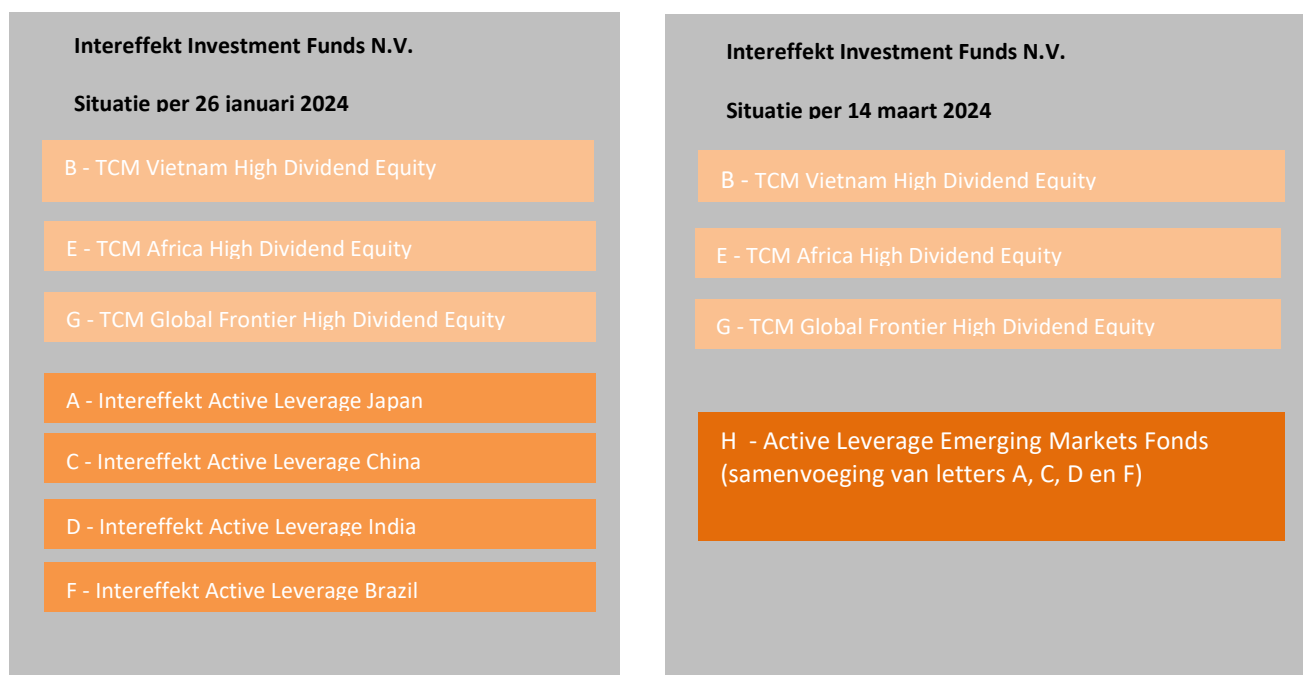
Intereffekt Investment Funds N.V.

Situatie per 26 januari 2024

B - TCM Vietnam High Dividend Equity

E - TCM Africa High Dividend Equity

G - TCM Global Frontier High Dividend Equity

A - Intereffekt Active Leverage Japan

C - Intereffekt Active Leverage China

D - Intereffekt Active Leverage India

F - Intereffekt Active Leverage Brazil

Intereffekt Investment Funds N.V.

Situatie per 14 maart 2024

B - TCM Vietnam High Dividend Equity

E - TCM Africa High Dividend Equity

G - TCM Global Frontier High Dividend Equity

H - Active Leverage Emerging Markets Fonds (samenvoeging van letters A, C, D en F)